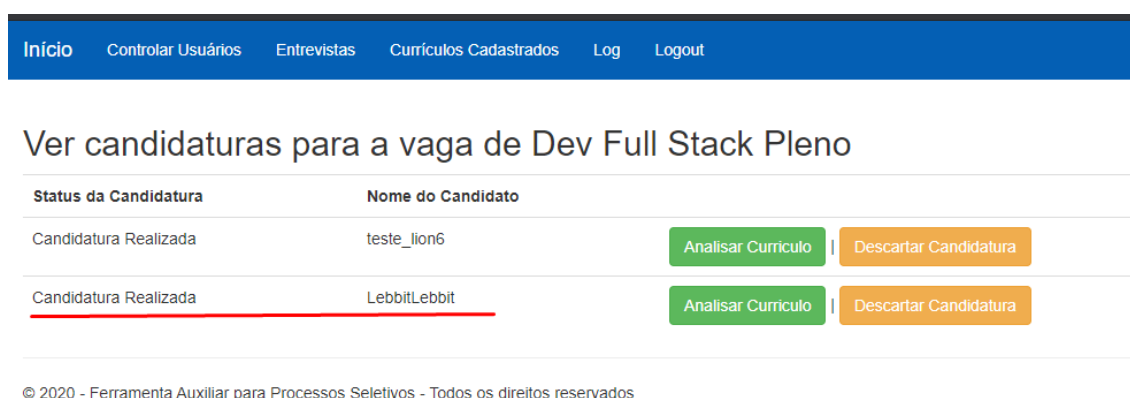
Início Controlar Usuários Entrevistas Currículos Cadastrados Log Logout

Ver candidaturas para a vaga de Dev Full Stack Pleno

| Status da Candidatura | Nome do Candidato | |
|---|---|---|
| Candidatura Realizada | teste_lion6 | Analisar Curriculo \| Descartar Candidatura |
| Candidatura Realizada | LebbitLebbit | Analisar Curriculo \| Descartar Candidatura |

© 2020 - Ferramenta Auxiliar para Processos Seletivos - Todos os direitos reservados